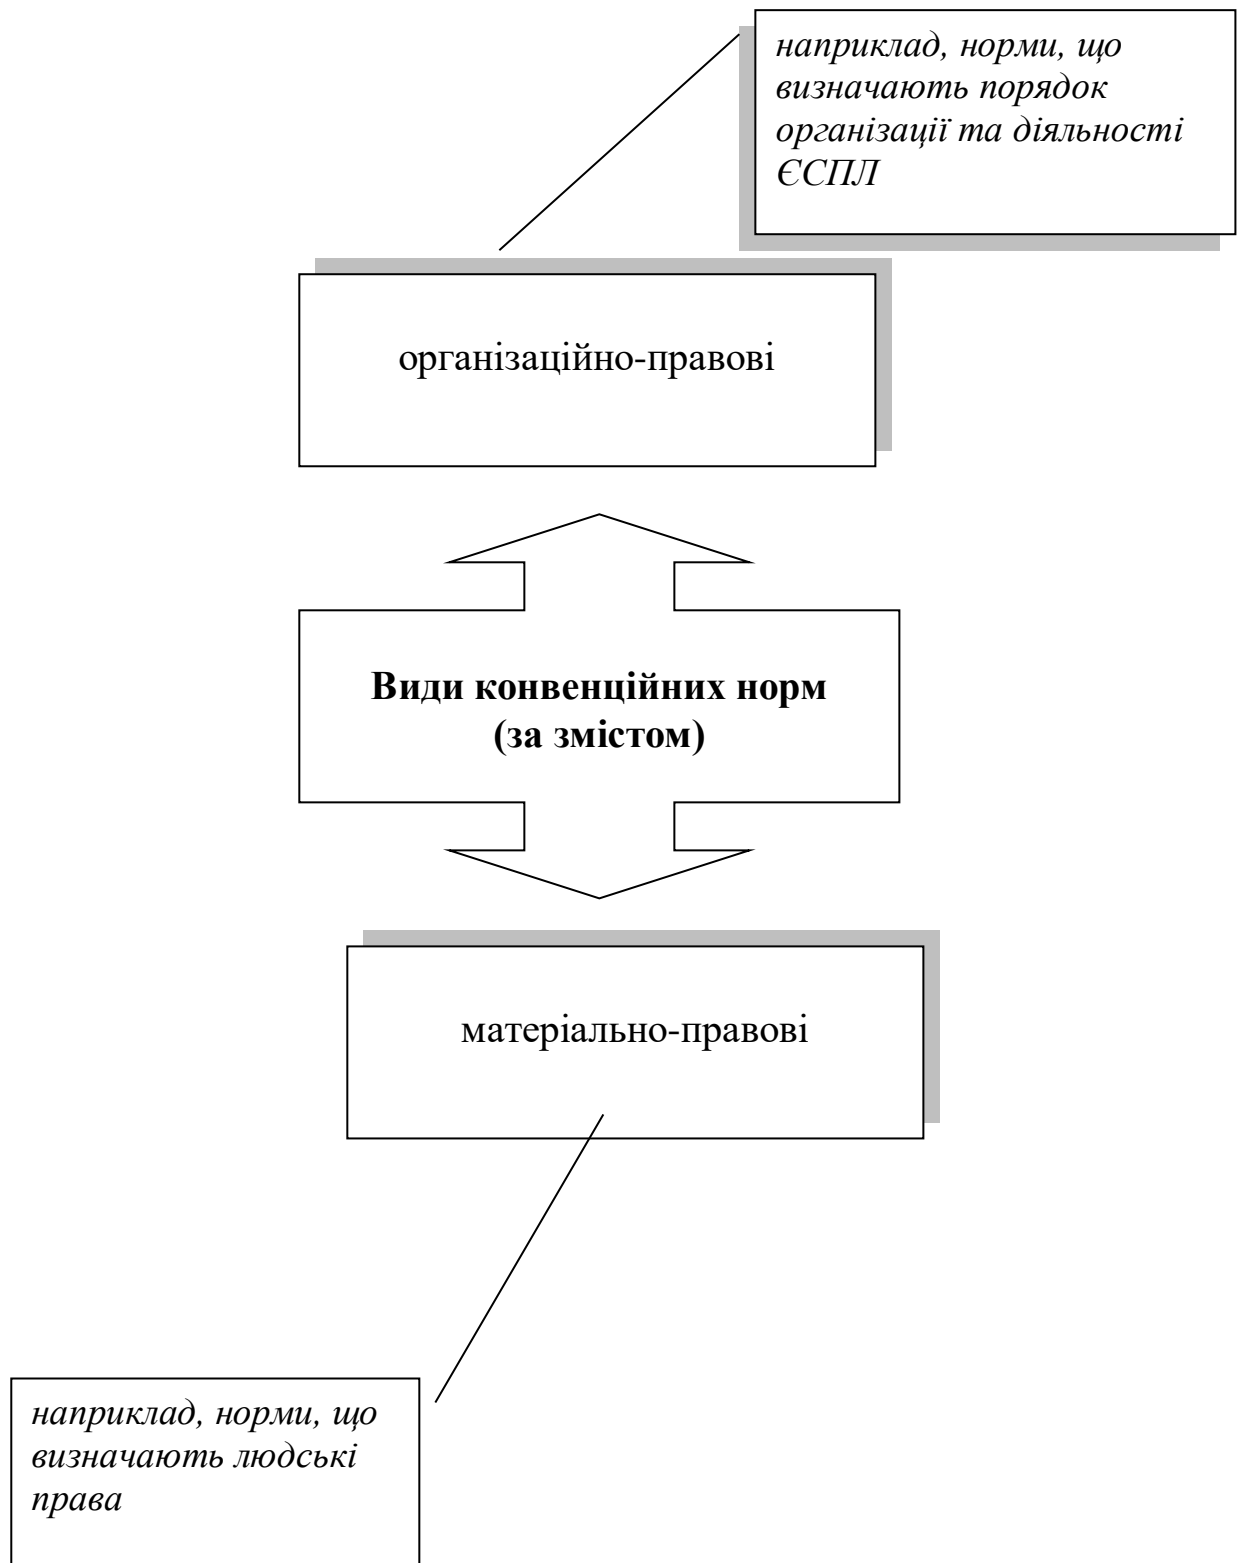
наприклад, норми, що визначають порядок організації та діяльності ЄСПЛ

організаційно-правові

**Види конвенційних норм (за змістом)**

матеріально-правові

наприклад, норми, що визначають людські права